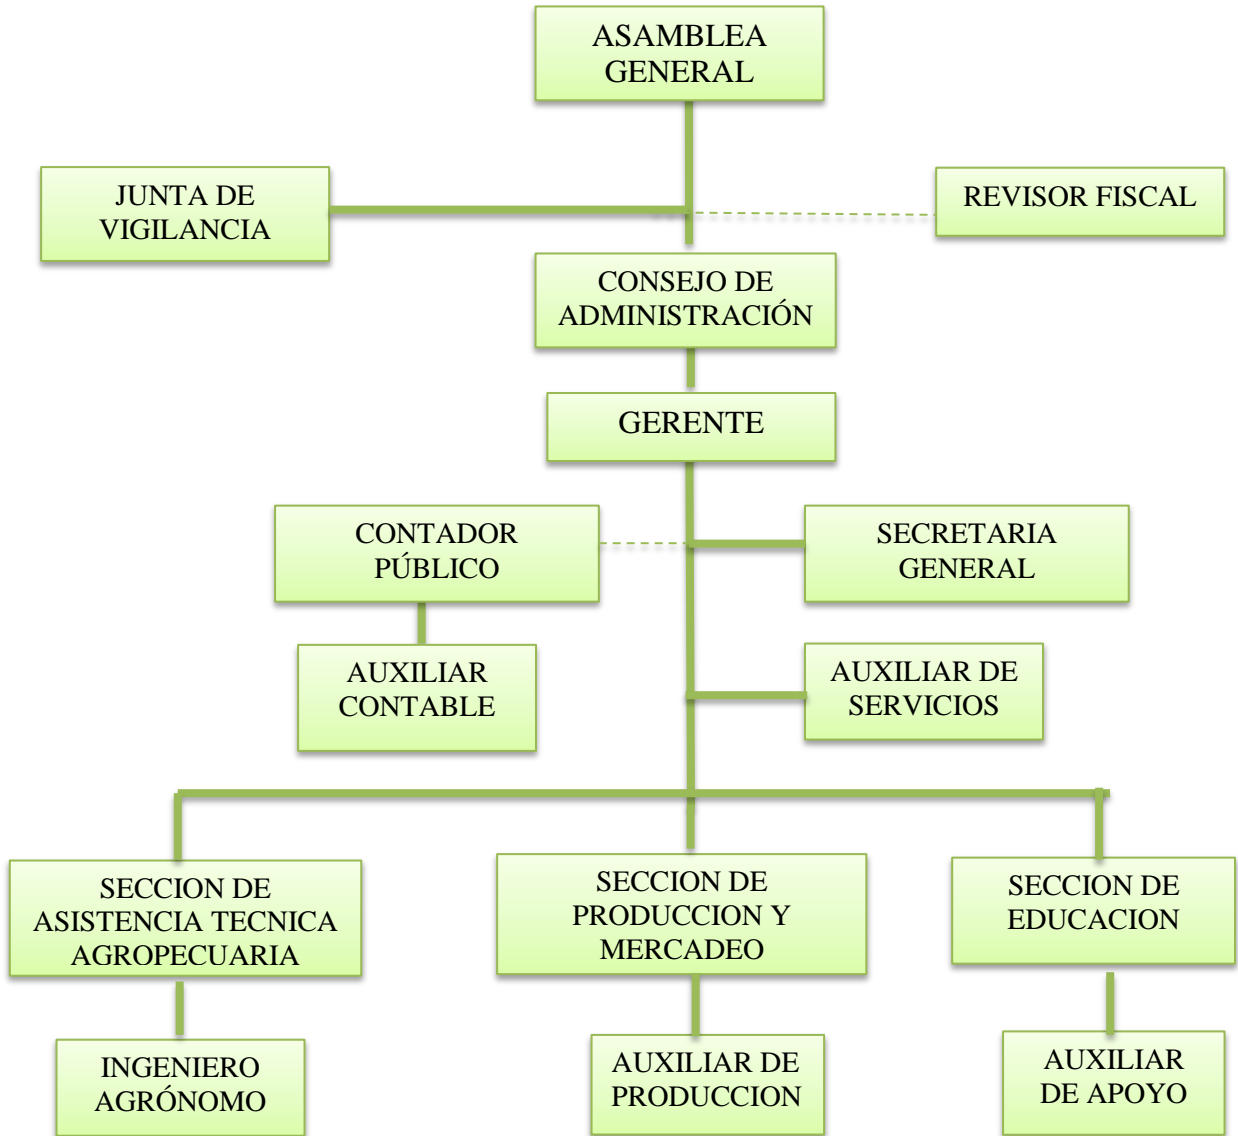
ASAMBLEA GENERAL

JUNTA DE VIGILANCIA

REVISOR FISCAL

CONSEJO DE ADMINISTRACIÓN

GERENTE

CONTADOR PÚBLICO

SECRETARIA GENERAL

AUXILIAR CONTABLE

AUXILIAR DE SERVICIOS

SECCION DE ASISTENCIA TECNICA AGROPECUARIA

SECCION DE PRODUCCION Y MERCADEO

SECCION DE EDUCACION

INGENIERO AGRÓNOMO

AUXILIAR DE PRODUCCION

AUXILIAR DE APOYO